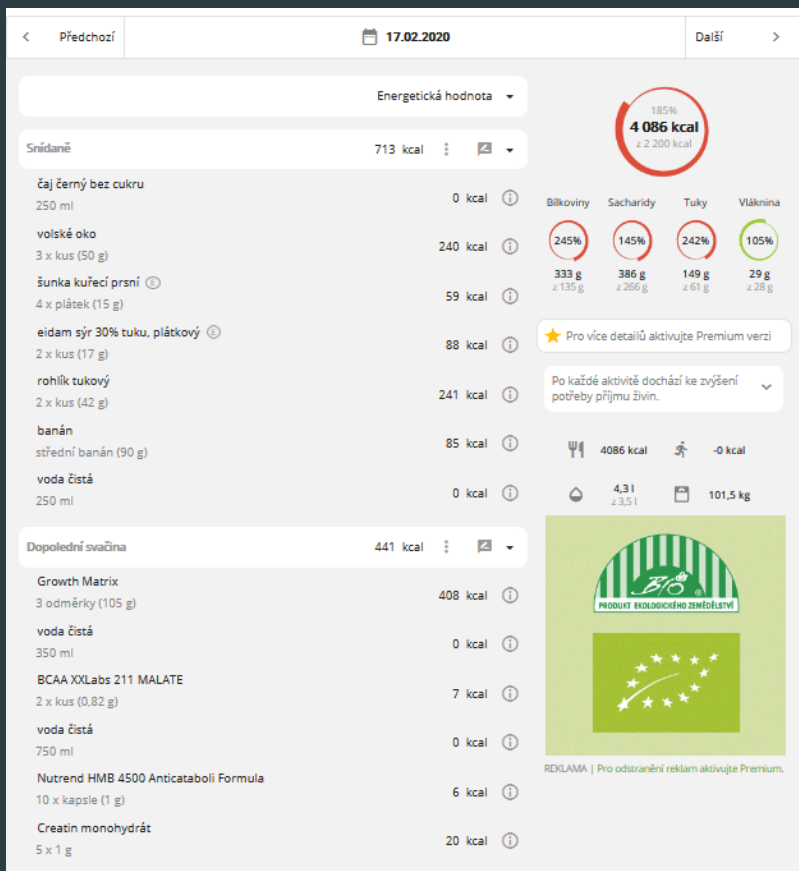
Předchozí | 17.02.2020 | Další

Energetická hodnota

Snídaně 713 kcal

čaj černý bez cukru
250 ml
0 kcal

volské oko
3 x kus (50 g)
240 kcal

šunka kuřecí prsní
4 x plátek (15 g)
59 kcal

eidam sýr 30% tuku, plátkový
2 x kus (17 g)
88 kcal

rohlík tukový
2 x kus (42 g)
241 kcal

banán
střední banán (90 g)
85 kcal

voda čistá
250 ml
0 kcal

Dopolední svačina 441 kcal

Growth Matrix
3 odměrky (105 g)
408 kcal

voda čistá
350 ml
0 kcal

BCAA XXLabs 211 MALATE
2 x kus (0,82 g)
7 kcal

voda čistá
750 ml
0 kcal

Nutrend HMB 4500 Anticataboli Formula
10 x kapsle (1 g)
6 kcal

Creatin monohydrát
5 x 1 g
20 kcal

185%
4 086 kcal
z 2 200 kcal

| Bílkoviny | Sacharidy | Tuky | Vláknina |
|---|---|---|---|
| 245% | 145% | 242% | 105% |
| 333 g | 386 g | 149 g | 29 g |
| z 135 g | z 266 g | z 61 g | z 28 g |

Pro více detailů aktivujte Premium verzi

Po každé aktivitě dochází ke zvýšení potřeby příjmu živin.

4086 kcal
-0 kcal
4,3 l
z 3,5 l
101,5 kg

BIO
PRODUKT EKOLOGICKÉHO ZEMĚDĚLSTVÍ

REKLAMA | Pro odstranění reklam aktivujte Premium.